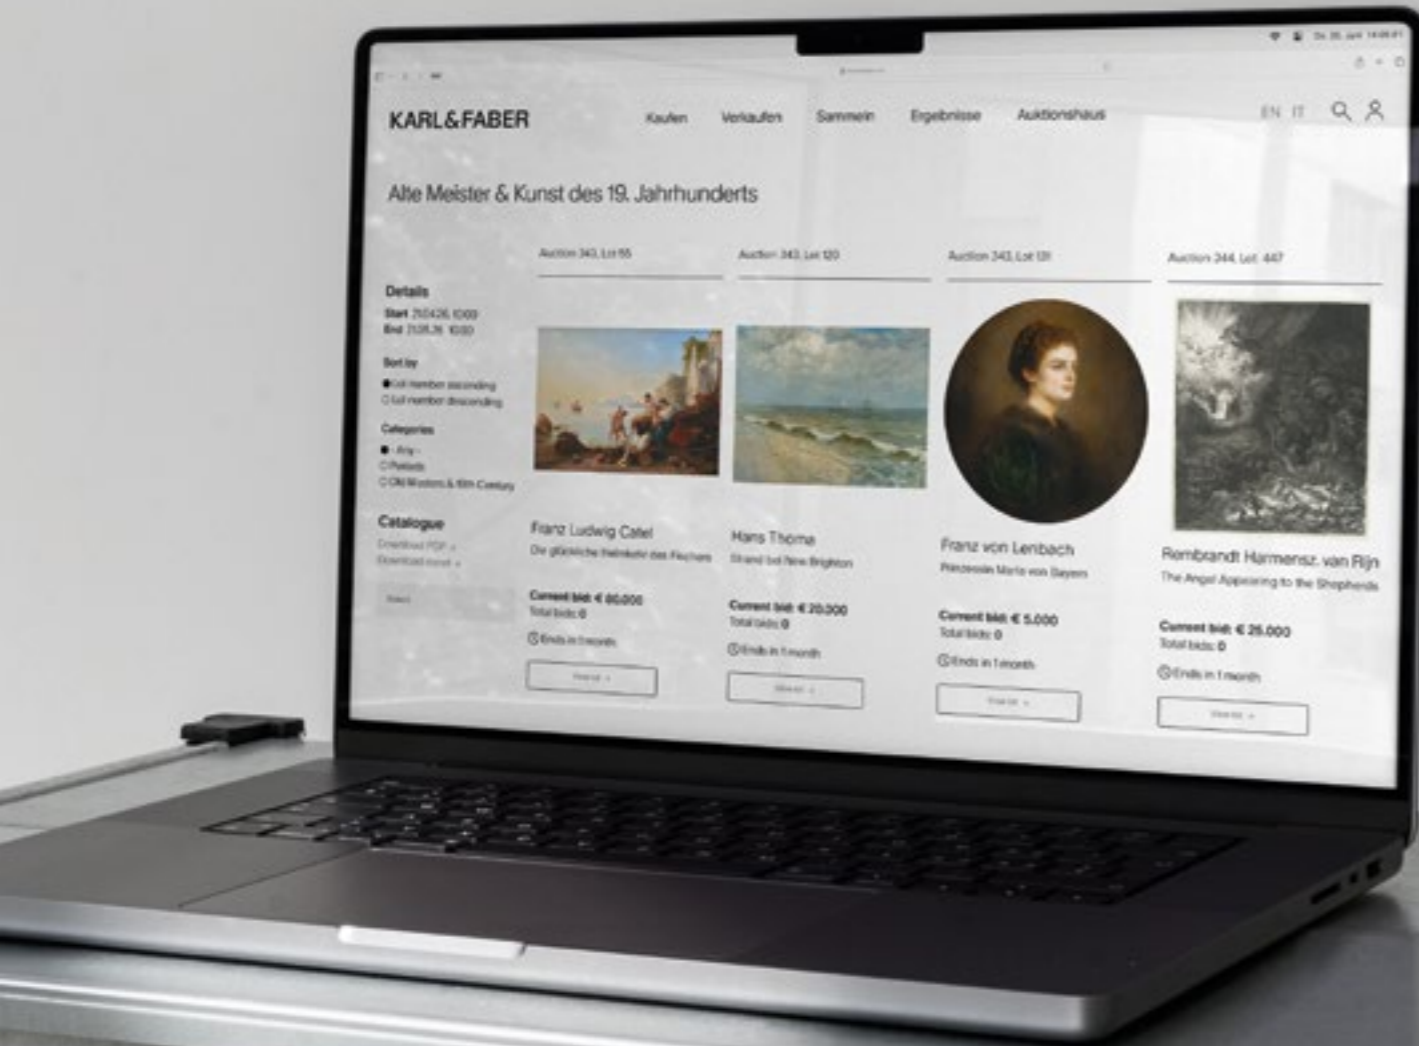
KARL&FABER

Kaufen Verkaufen Sammeln Ergebnisse Auktionshaus

EN IT

Alte Meister & Kunst des 19. Jahrhunderts

Details
Start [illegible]
End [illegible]

Sort by
Lot number ascending
Lot number descending

Categories
- Any -
Prints
Old Masters & 19th Century

Catalogue
Download PDF
Download excel

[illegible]

Auction 343, Lot 55

Franz Ludwig Catel
Die glückliche Heimkehr des Fischers

Current bid: € 80.000
Total bids: 0
Ends in 1 month

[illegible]

Auction 343, Lot 120

Hans Thoma
Strand bei New Brighton

Current bid: € 20.000
Total bids: 0
Ends in 1 month

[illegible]

Auction 343, Lot 131

Franz von Lenbach
Prinzessin Marie von Bayern

Current bid: € 5.000
Total bids: 0
Ends in 1 month

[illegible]

Auction 344, Lot 447

Rembrandt Harmensz. van Rijn
The Angel Appearing to the Shepherds

Current bid: € 25.000
Total bids: 0
Ends in 1 month

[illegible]